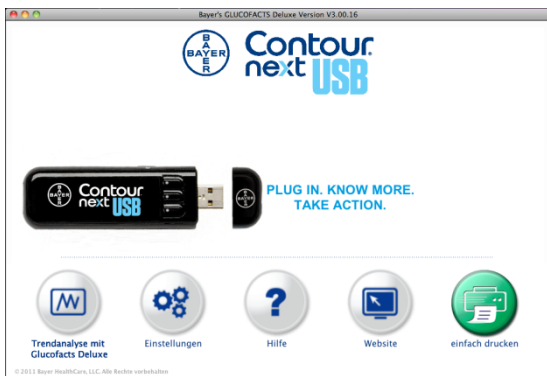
Bayer's GLUCOFACTS Deluxe Version V3.00.16

BAYER

Contour next USB

Contour next USB

PLUG IN. KNOW MORE. TAKE ACTION.

Trendanalyse mit Glucofacts Deluxe

Einstellungen

Hilfe

Website

einfach drucken

© 2011 Bayer HealthCare, LLC. Alle Rechte vorbehalten